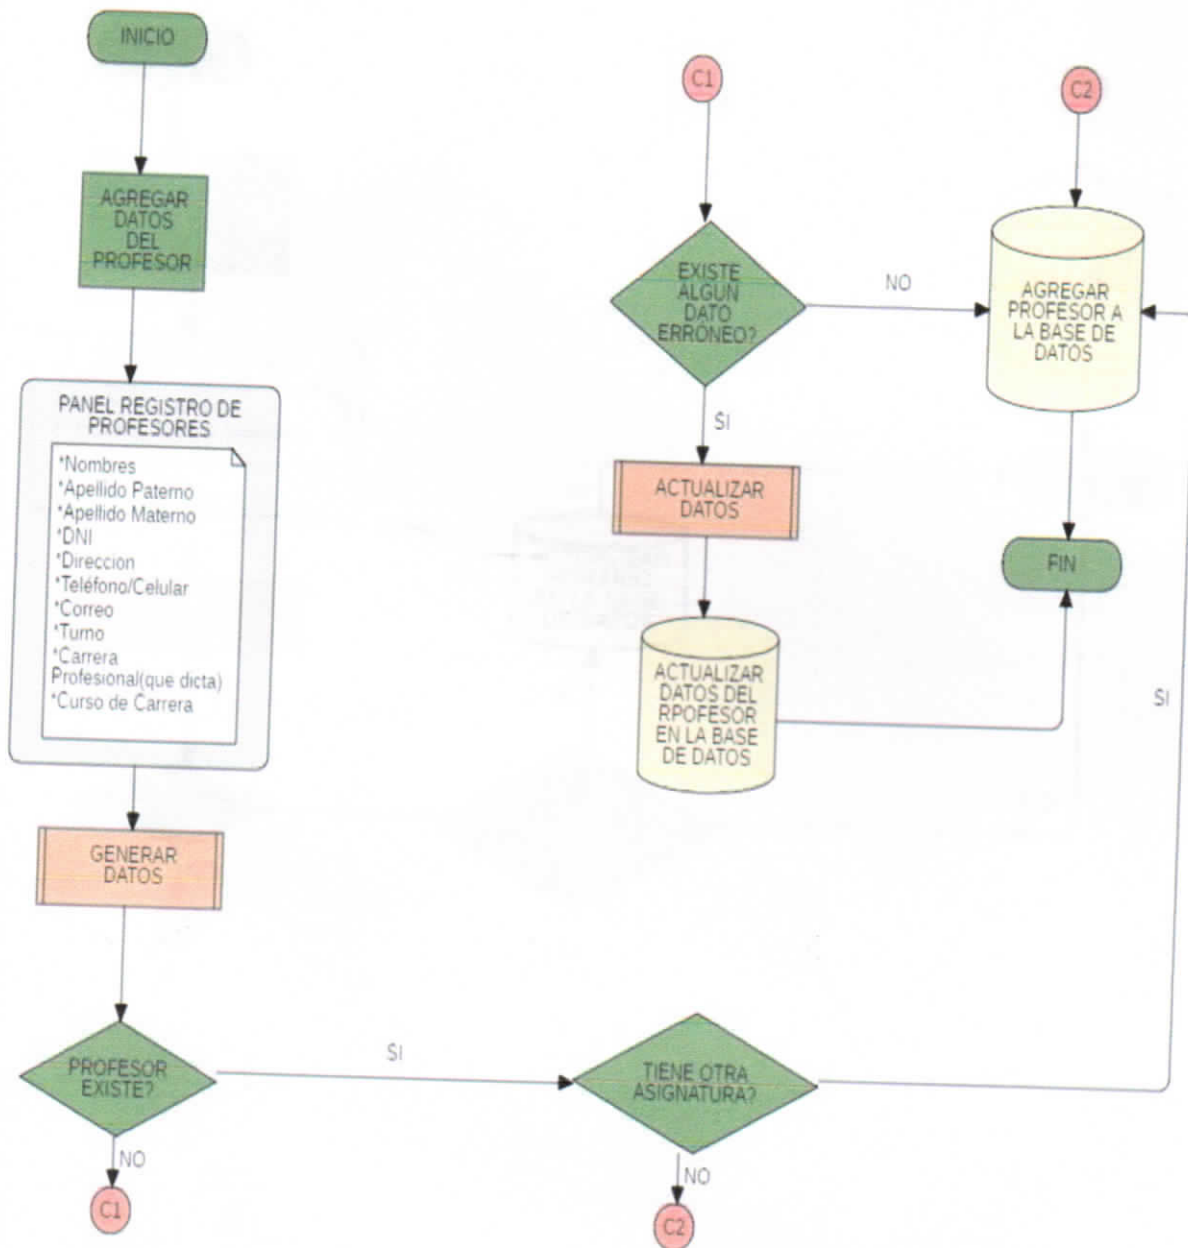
INICIO

AGREGAR DATOS DEL PROFESOR

PANEL REGISTRO DE PROFESORES

*Nombres
*Apellido Paterno
*Apellido Materno
*DNI
*Direccion
*Teléfono/Celular
*Correo
*Turno
*Carrera Profesional(que dicta)
*Curso de Carrera

GENERAR DATOS

PROFESOR EXISTE?

NO

C1

SI

TIENE OTRA ASIGNATURA?

NO

C2

C1

EXISTE ALGUN DATO ERRONEO?

NO

SI

ACTUALIZAR DATOS

ACTUALIZAR DATOS DEL RPOFESOR EN LA BASE DE DATOS

C2

AGREGAR PROFESOR A LA BASE DE DATOS

FIN

SI